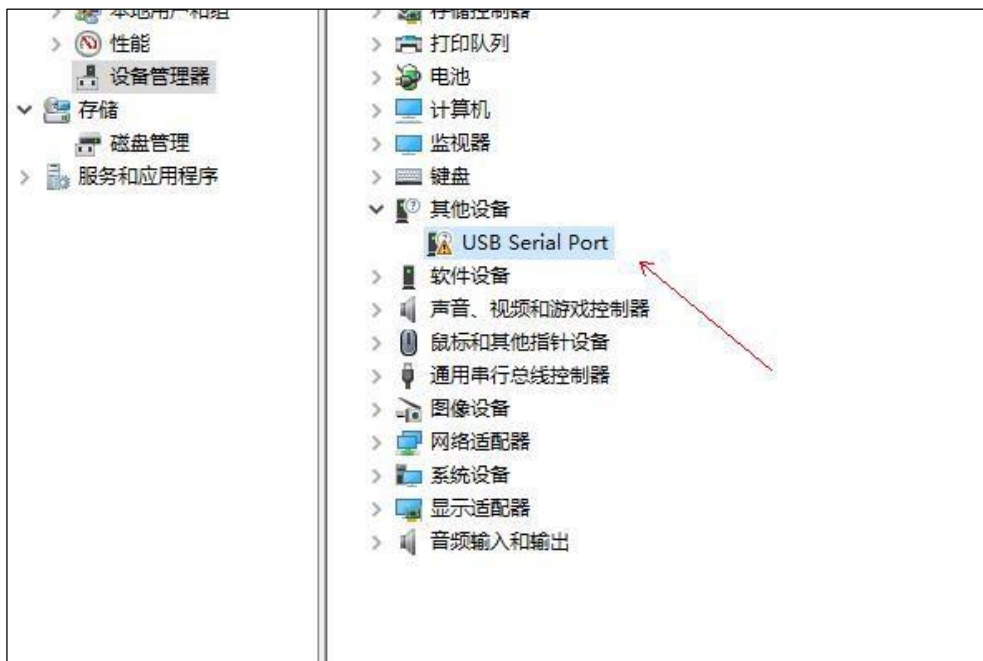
本地用户和组
性能
设备管理器
存储
磁盘管理
服务和应用程序

存储控制器
打印队列
电池
计算机
监视器
键盘
其他设备
USB Serial Port
软件设备
声音、视频和游戏控制器
鼠标和其他指针设备
通用串行总线控制器
图像设备
网络适配器
系统设备
显示适配器
音频输入和输出